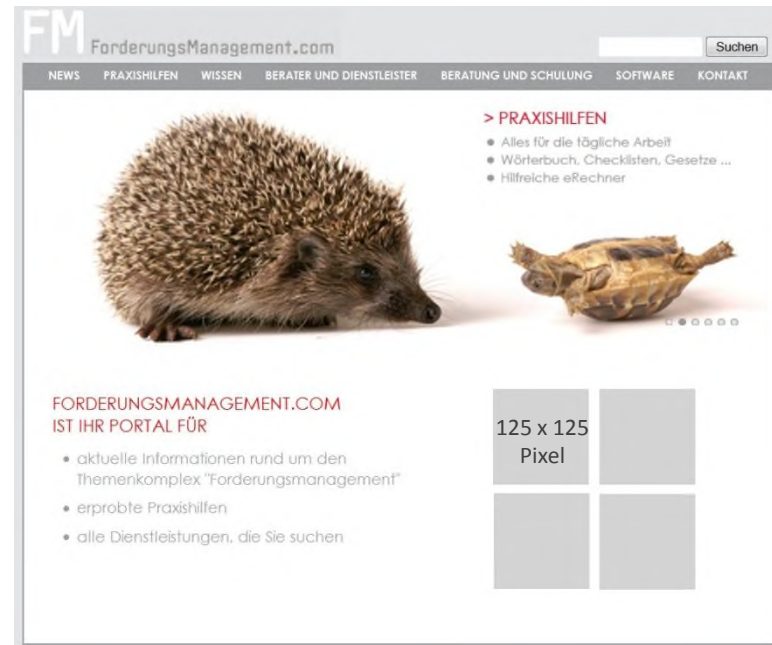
FM ForderungsManagement.com

Suchen

NEWS PRAXISHILFEN WISSEN BERATER UND DIENSTLEISTER BERATUNG UND SCHULUNG SOFTWARE KONTAKT

> PRAXISHILFEN
• Alles für die tägliche Arbeit
• Wörterbuch, Checklisten, Gesetze ...
• Hilfreiche eRechner

FORDERUNGSMANAGEMENT.COM
IST IHR PORTAL FÜR

• aktuelle Informationen rund um den Themenkomplex "Forderungsmanagement"
• erprobte Praxishilfen
• alle Dienstleistungen, die Sie suchen

125 x 125
Pixel